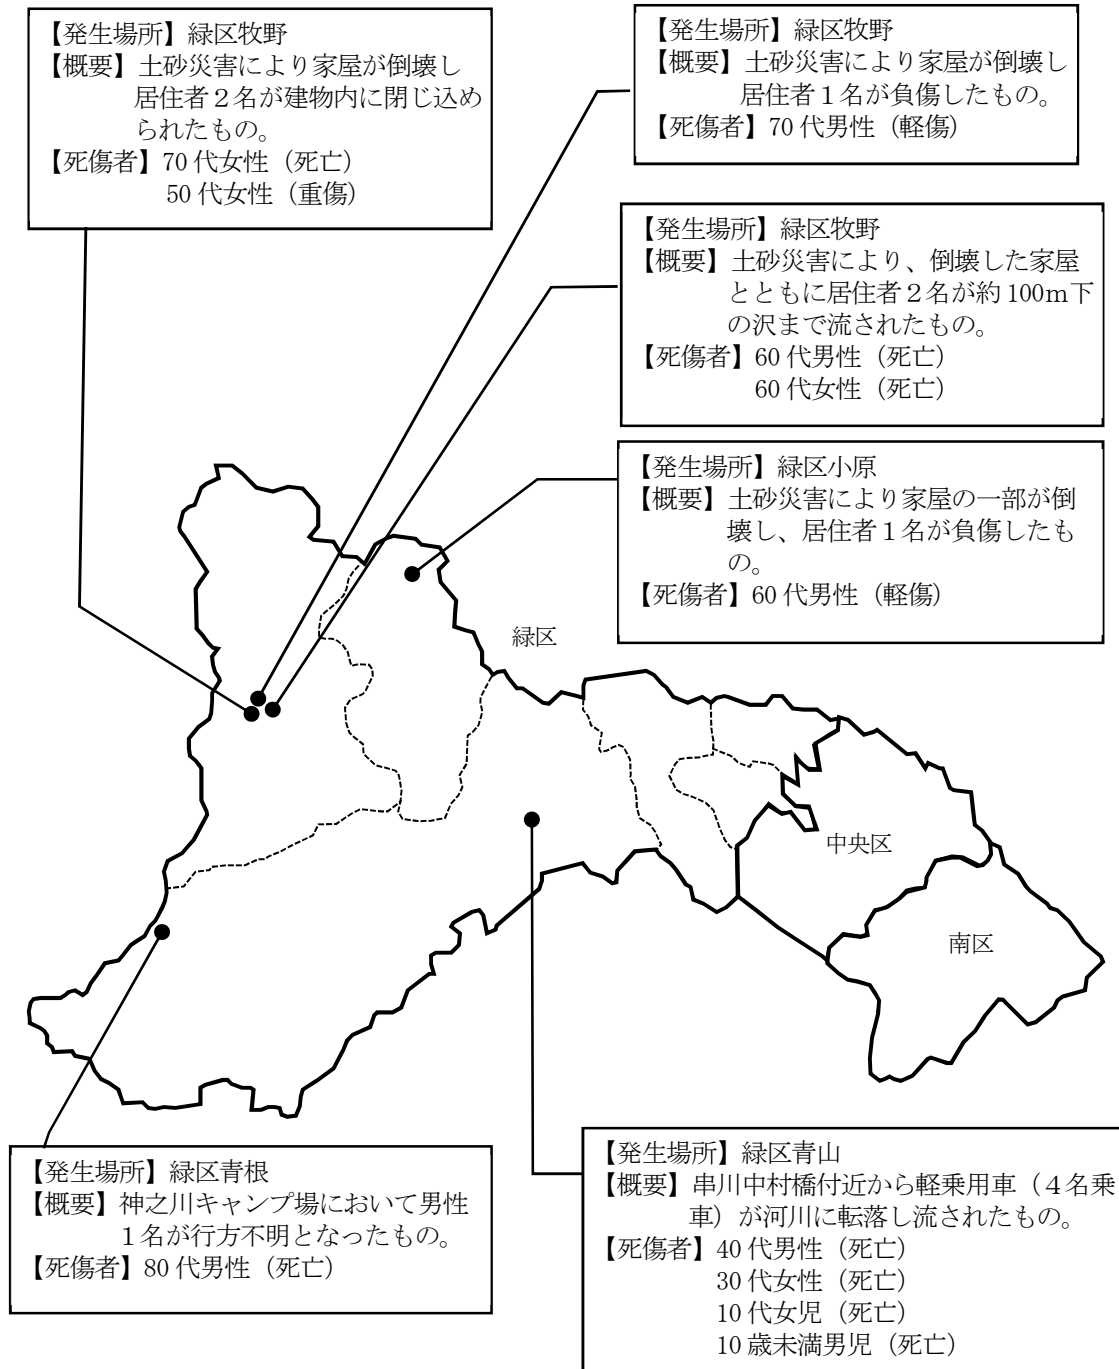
【発生場所】緑区牧野
【概要】土砂災害により家屋が倒壊し居住者２名が建物内に閉じ込められたもの。
【死傷者】70 代女性（死亡）
50 代女性（重傷）

【発生場所】緑区牧野
【概要】土砂災害により家屋が倒壊し居住者１名が負傷したもの。
【死傷者】70 代男性（軽傷）

【発生場所】緑区牧野
【概要】土砂災害により、倒壊した家屋とともに居住者２名が約 100m下の沢まで流されたもの。
【死傷者】60 代男性（死亡）
60 代女性（死亡）

【発生場所】緑区小原
【概要】土砂災害により家屋の一部が倒壊し、居住者１名が負傷したもの。
【死傷者】60 代男性（軽傷）

緑区

中央区

南区

【発生場所】緑区青根
【概要】神之川キャンプ場において男性１名が行方不明となったもの。
【死傷者】80 代男性（死亡）

【発生場所】緑区青山
【概要】串川中村橋付近から軽乗用車（４名乗車）が河川に転落し流されたもの。
【死傷者】40 代男性（死亡）
30 代女性（死亡）
10 代女児（死亡）
10 歳未満男児（死亡）